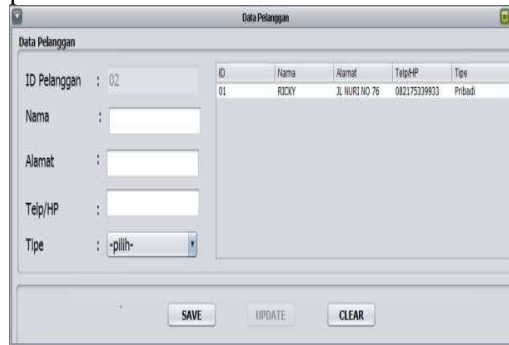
Data Pelanggan

Data Pelanggan

ID Pelanggan : 02

Nama :

Alamat :

Telp/HP :

Tipe : -pilih-

| ID | Nama | Alamat | TelpHP | Tipe |
|---|---|---|---|---|
| 01 | RICKY | JL NURI NO 76 | 082175339933 | Pribadi |

SAVE UPDATE CLEAR